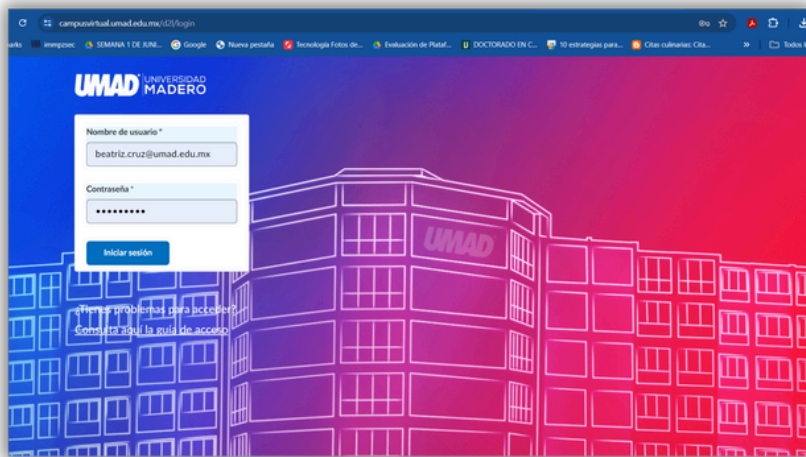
campusvirtual.umad.edu.mx/d2l/login

arks immpzsec SEMANA 1 DE JUNI... Google Nueva pestaña Tecnología Fotos de... Evaluación de Plataf... DOCTORADO EN C... 10 estrategias para... Citas culinarias: Cita... » Todos l

UMAD UNIVERSIDAD MADERO

Nombre de usuario *

beatriz.cruz@umad.edu.mx

Contraseña *

•••••••••

Iniciar sesión

¿Tienes problemas para acceder?
Consulta aquí la guía de acceso

UMAD